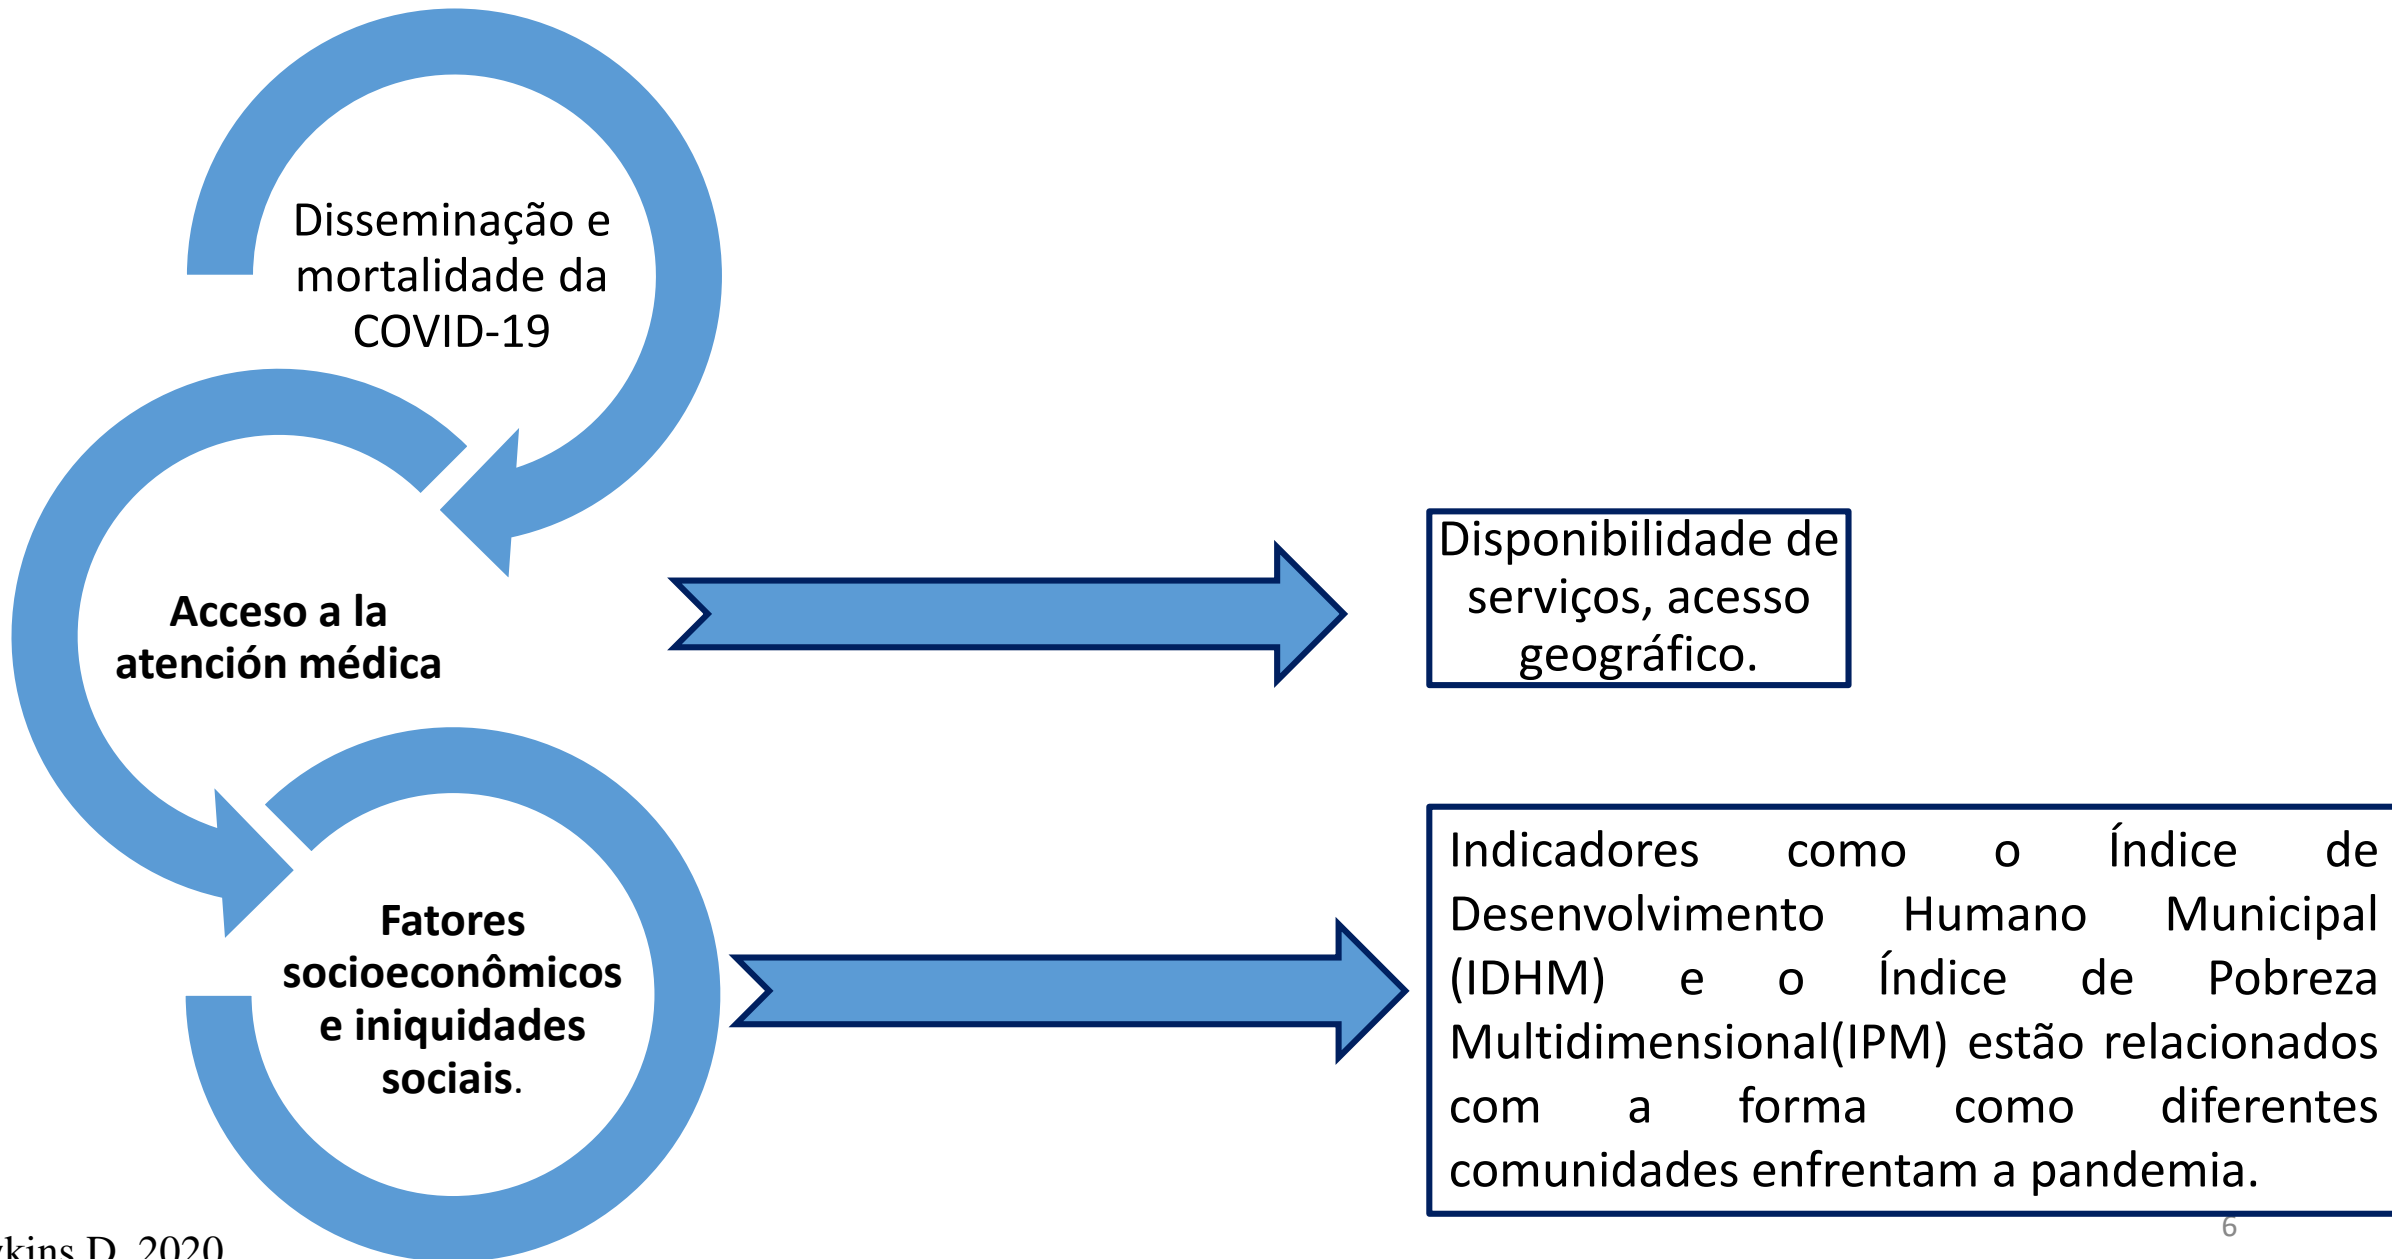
Disseminação e mortalidade da COVID-19

Acceso a la atención médica

Fatores socioeconômicos e iniquidades sociais.

Disponibilidade de serviços, acesso geográfico.

Indicadores como o Índice de Desenvolvimento Humano Municipal (IDHM) e o Índice de Pobreza Multidimensional(IPM) estão relacionados com a forma como diferentes comunidades enfrentam a pandemia.

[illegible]kins D. 2020

6